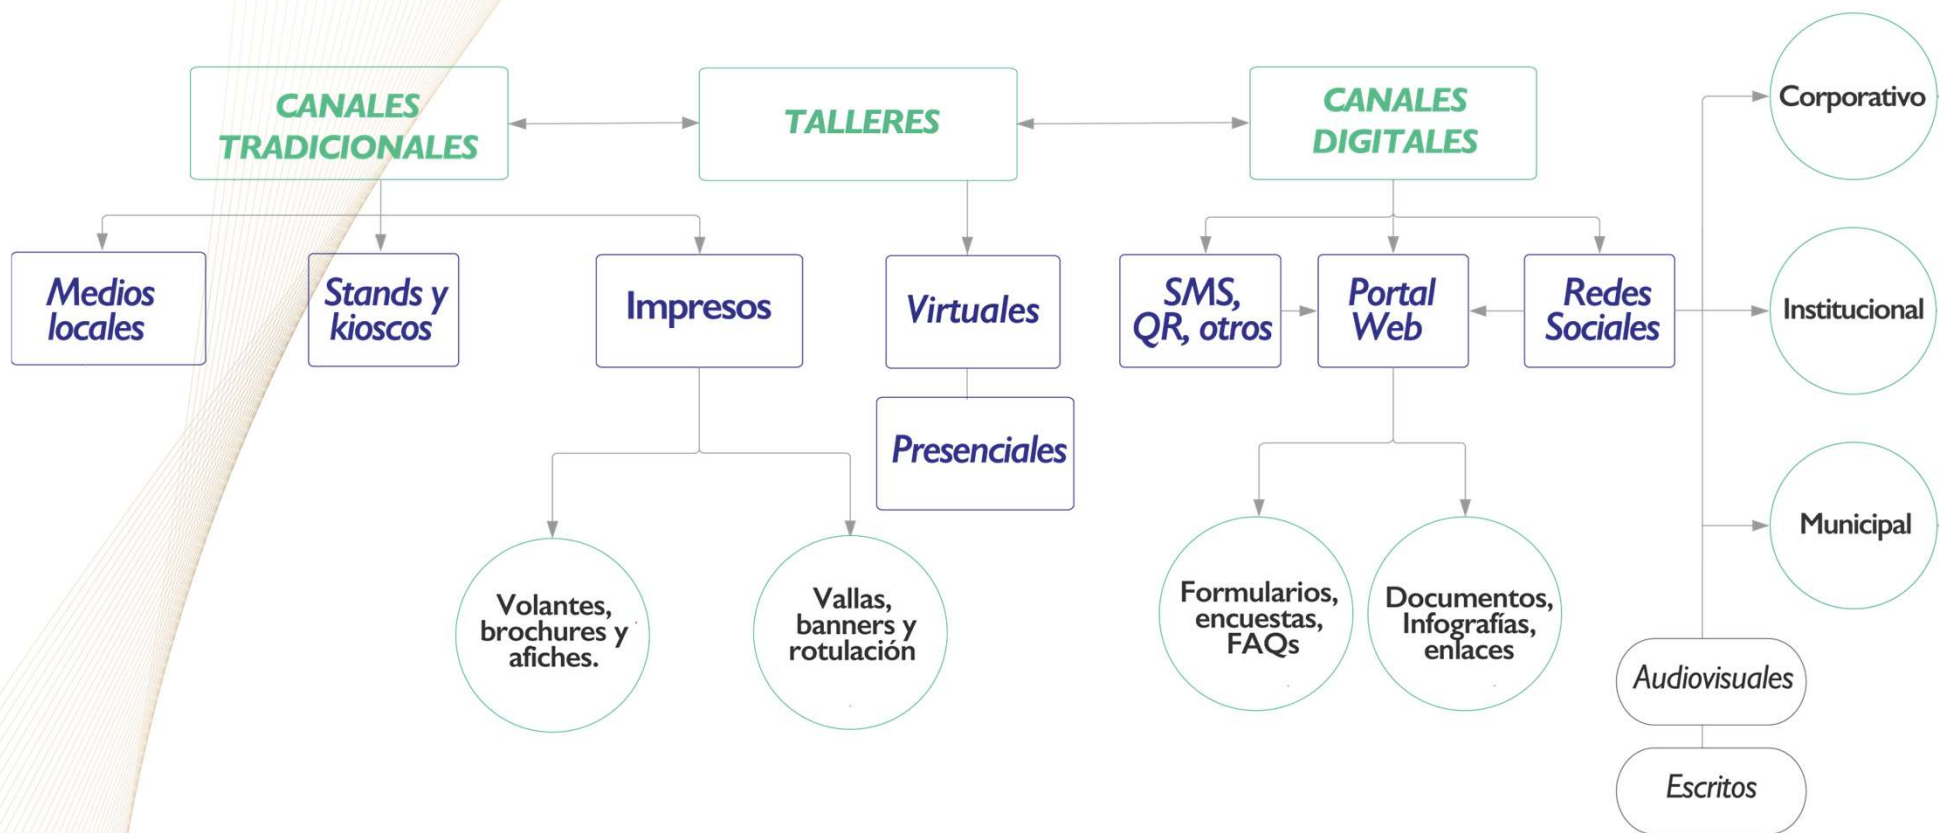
CANALES TRADICIONALES

TALLERES

CANALES DIGITALES

Corporativo

Medios locales

Stands y kioscos

Impresos

Virtuales

SMS, QR, otros

Portal Web

Redes Sociales

Institucional

Presenciales

Municipal

Volantes, brochures y afiches.

Vallas, banners y rotulación

Formularios, encuestas, FAQs

Documentos, Infografías, enlaces

Audiovisuales

Escritos